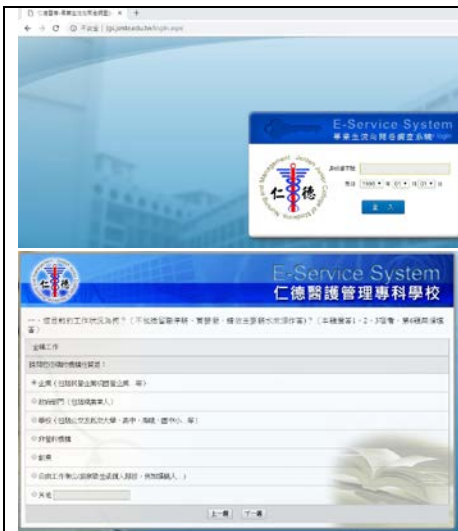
仁德醫專-畢業生流向調查問卷 × +

← → C ① 不安全 | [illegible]

E-Service System

畢業生流向問卷調查系統 login

仁德

Jente Junior College of Medicine, Nursing and Management

身分證字號

生日 1990 年 01 月 01 日

登入

E-Service System

仁德醫護管理專科學校

一、您目前的工作狀況為何？（不包括留職停薪、育嬰假、服役並參額外兼職工作）？（本題選項1、2、3選項，第4題與項條答）

全職工作

請問您目前的機構性質是：

民營（包括民營企業與醫護公司、等）

政府部門（包括職業軍人）

學校（包括公立及私立大學、高中、高職、國中小、等）

非營利機構

創業

自由工作者(以接案服務生產或)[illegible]

其他

上一頁 下一頁